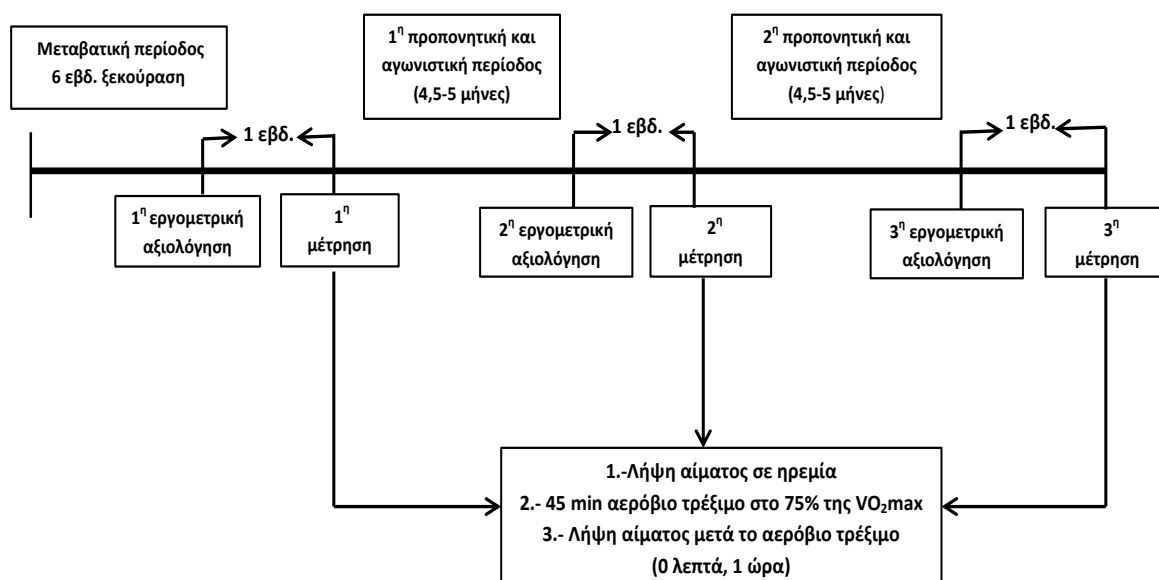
Μεταβατική περίοδος
6 εβδ. ξεκούραση

$1^η$ προπονητική και αγωνιστική περίοδος
(4,5-5 μήνες)

$2^η$ προπονητική και αγωνιστική περίοδος
(4,5-5 μήνες)

1 εβδ.

1 εβδ.

1 εβδ.

$1^η$ εργομετρική αξιολόγηση

$1^η$ μέτρηση

$2^η$ εργομετρική αξιολόγηση

$2^η$ μέτρηση

$3^η$ εργομετρική αξιολόγηση

$3^η$ μέτρηση

1.-Λήψη αίματος σε ηρεμία
2.- 45 min αερόβιο τρέξιμο στο 75% της $VO_2max$
3.- Λήψη αίματος μετά το αερόβιο τρέξιμο
(0 λεπτά, 1 ώρα)